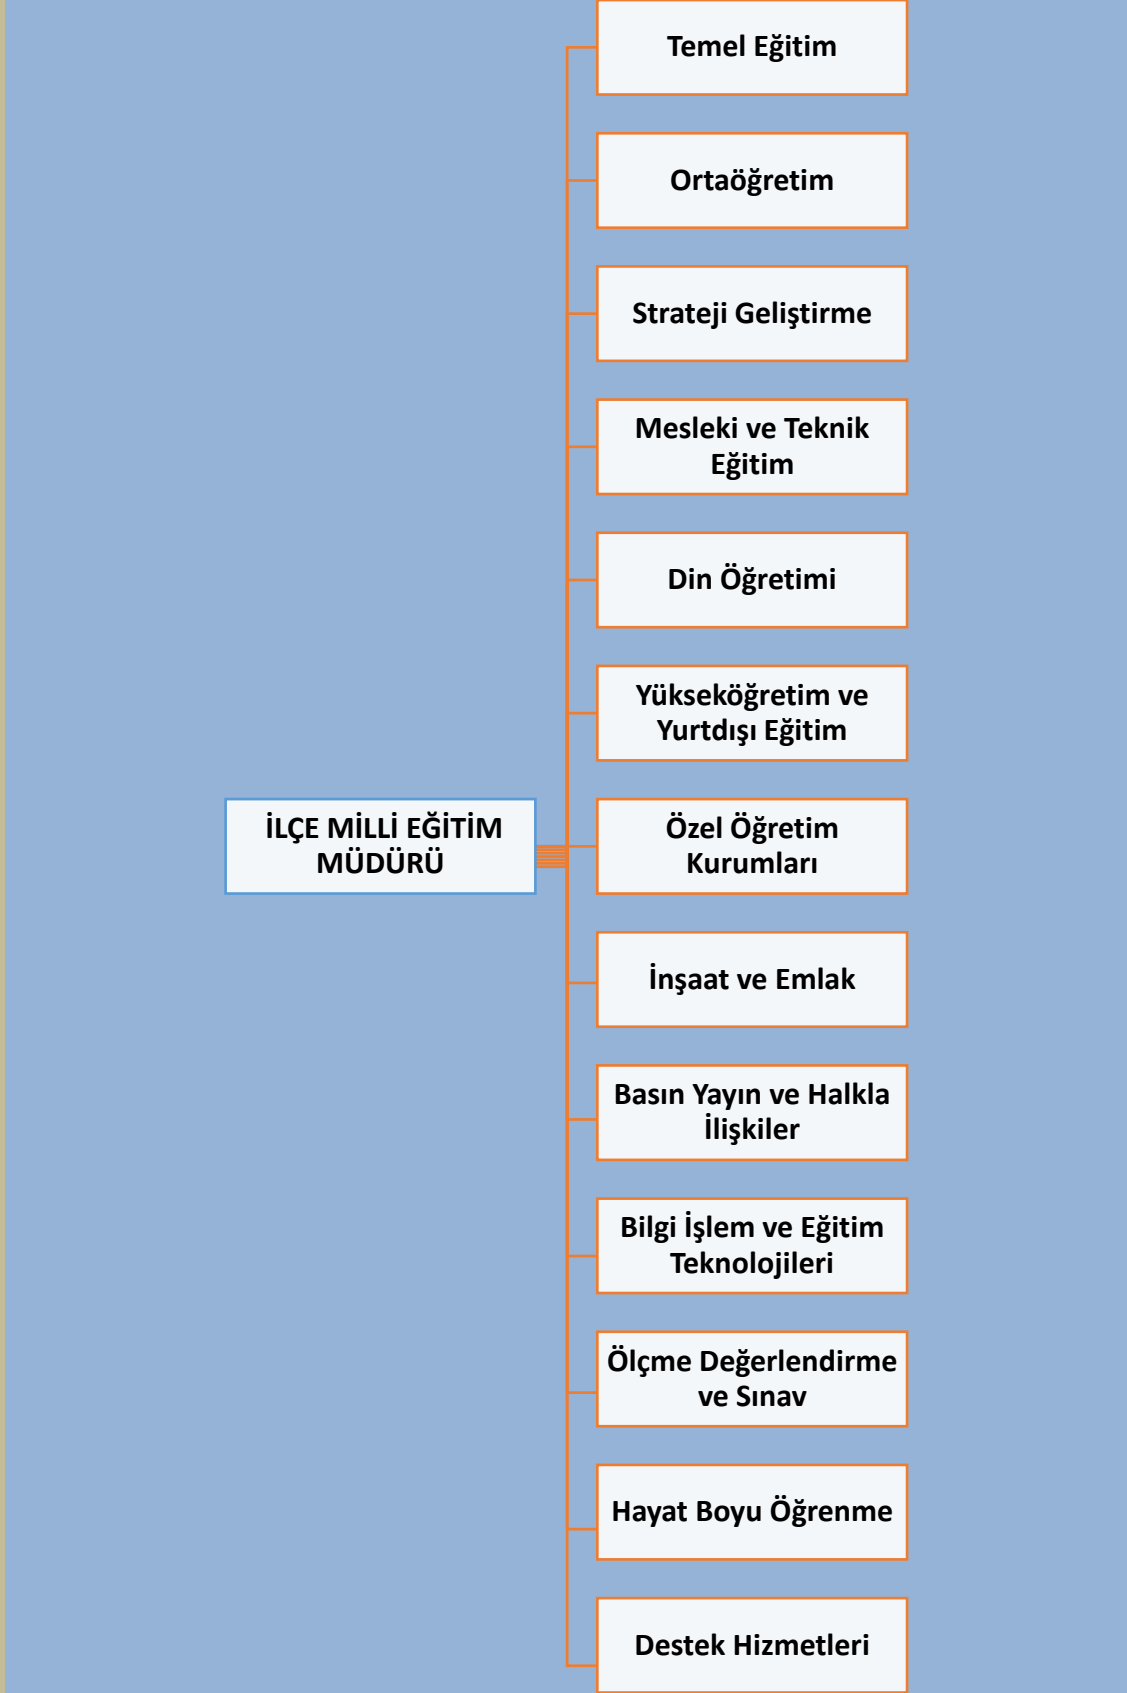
İLÇE MİLLİ EĞİTİM MÜDÜRÜ

Temel Eğitim

Ortaöğretim

Strateji Geliştirme

Mesleki ve Teknik Eğitim

Din Öğretimi

Yükseköğretim ve Yurtdışı Eğitim

Özel Öğretim Kurumları

İnşaat ve Emlak

Basın Yayın ve Halkla İlişkiler

Bilgi İşlem ve Eğitim Teknolojileri

Ölçme Değerlendirme ve Sınav

Hayat Boyu Öğrenme

Destek Hizmetleri